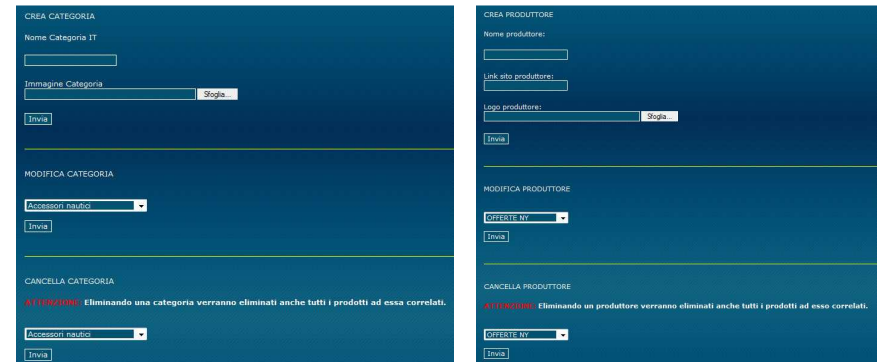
CREA CATEGORIA

Nome Categoria IT

Immagine Categoria

Sfoglia...

Invia

MODIFICA CATEGORIA

Accessori nautici

Invia

CANCELLA CATEGORIA

ATTENZIONE: Eliminando una categoria verranno eliminati anche tutti i prodotti ad essa correlati.

Accessori nautici

Invia

CREA PRODUTTORE

Nome produttore:

Link sito produttore:

Logo produttore:

Sfoglia...

Invia

MODIFICA PRODUTTORE

OFFERTE NY

Invia

CANCELLA PRODUTTORE

ATTENZIONE: Eliminando un produttore verranno eliminati anche tutti i prodotti ad esso correlati.

OFFERTE NY

Invia